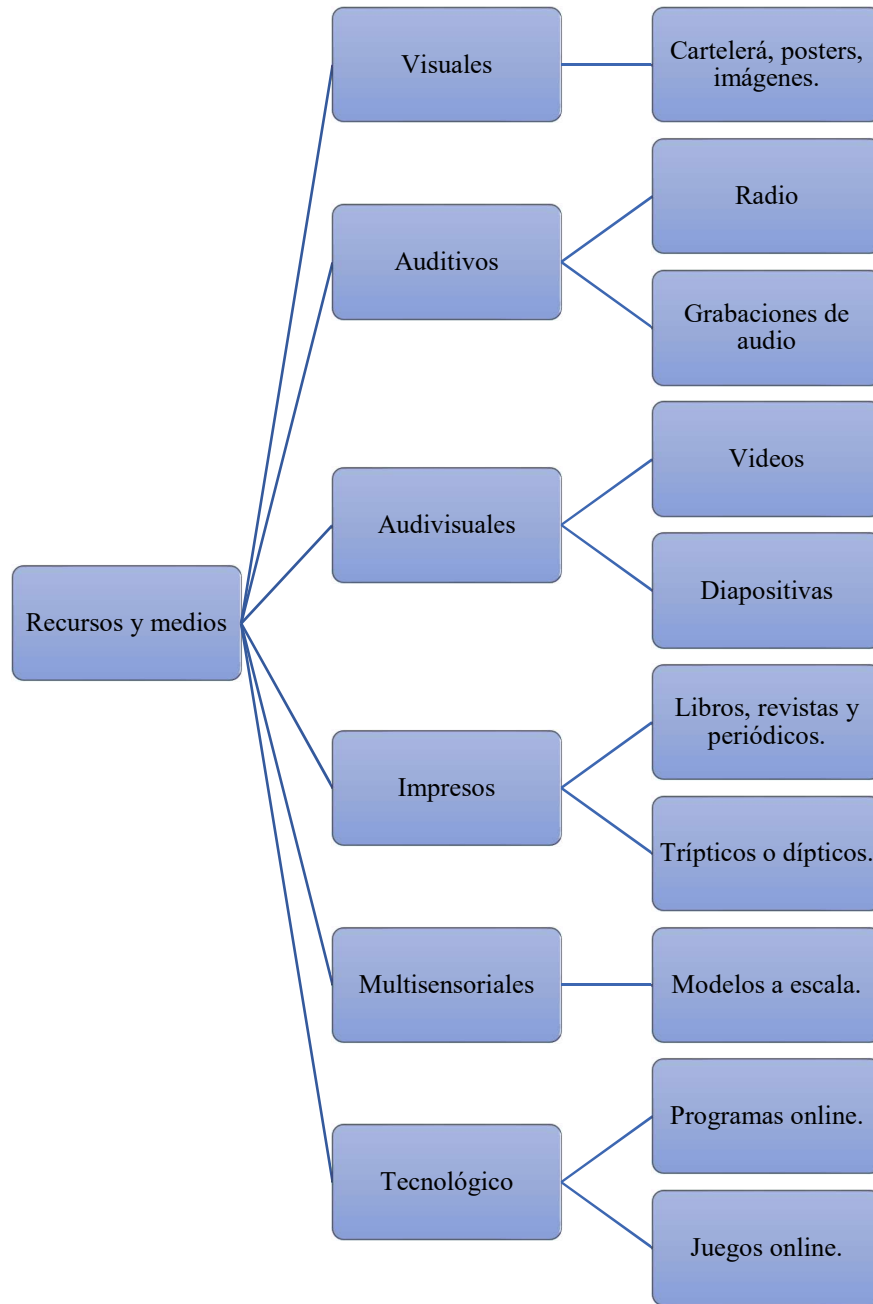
Recursos y medios

Visuales

Cartelerá, posters, imágenes.

Auditivos

Radio

Grabaciones de audio

Audivisuales

Videos

Diapositivas

Impresos

Libros, revistas y periódicos.

Trípticos o dípticos.

Multisensoriales

Modelos a escala.

Tecnológico

Programas online.

Juegos online.